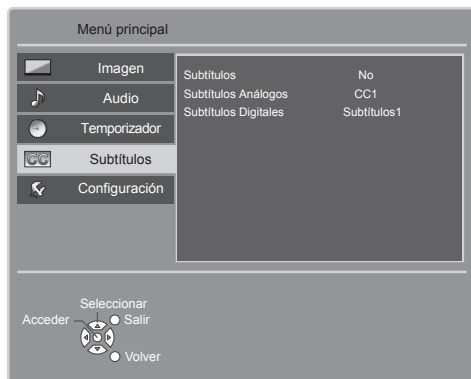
Menú principal

Imagen
Audio
Temporizador
CC Subtítulos
Configuración

| Subtítulos | No |
|---|---|
| Subtítulos Análogos | CC1 |
| Subtítulos Digitales | Subtítulos1 |

Seleccionar
Acceder
Salir
Volver